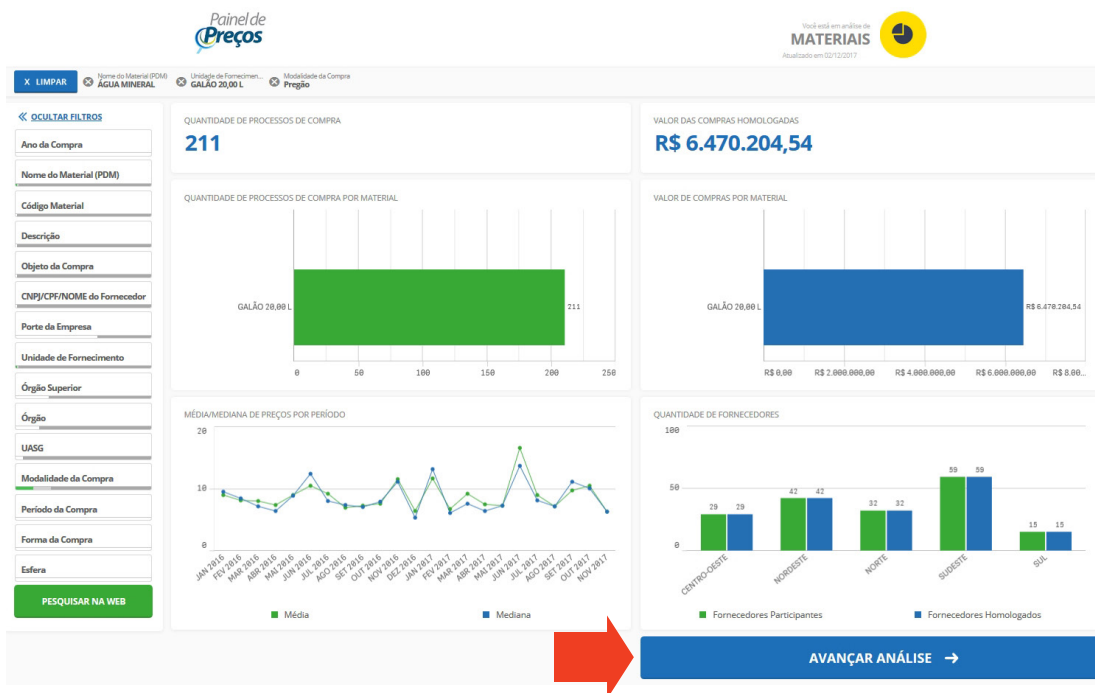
Painel de Preços

Você está em análise de
MATERIAIS
Atualizado em 02/12/2017

X LIMPAR
Nome do Material (PDM) ÁGUA MINERAL
Unidade de Fornecimen... GALÃO 20,00 L
Modalidade da Compra Pregão

OCULTAR FILTROS
Ano da Compra
Nome do Material (PDM)
Código Material
Descrição
Objeto da Compra
CNPJ/CPF/NOME do Fornecedor
Porte da Empresa
Unidade de Fornecimento
Órgão Superior
Órgão
UASG
Modalidade da Compra
Período da Compra
Forma da Compra
Esfera
PESQUISAR NA WEB

QUANTIDADE DE PROCESSOS DE COMPRA
211

VALOR DAS COMPRAS HOMOLOGADAS
R$ 6.470.204,54

QUANTIDADE DE PROCESSOS DE COMPRA POR MATERIAL
GALÃO 20,00 L
211
0 50 100 150 200 250

VALOR DE COMPRAS POR MATERIAL
GALÃO 20,00 L
R$ 6.470.204,54
R$ 0,00 R$ 2.000.000,00 R$ 4.000.000,00 R$ 6.000.000,00 R$ 8.00...

MÉDIA/MEDIANA DE PREÇOS POR PERÍODO
20
10
0
JAN 2016 FEV 2016 MAR 2016 ABR 2016 MAI 2016 JUN 2016 JUL 2016 AGO 2016 SET 2016 OUT 2016 NOV 2016 DEZ 2016 JAN 2017 FEV 2017 MAR 2017 ABR 2017 MAI 2017 JUN 2017 JUL 2017 AGO 2017 SET 2017 OUT 2017 NOV 2017
Média
Mediana

QUANTIDADE DE FORNECEDORES
100
50
0
29 29
42 42
32 32
59 59
15 15
CENTRO-OESTE NORDESTE NORTE SUDESTE SUL
Fornecedores Participantes
Fornecedores Homologados

AVANÇAR ANÁLISE →